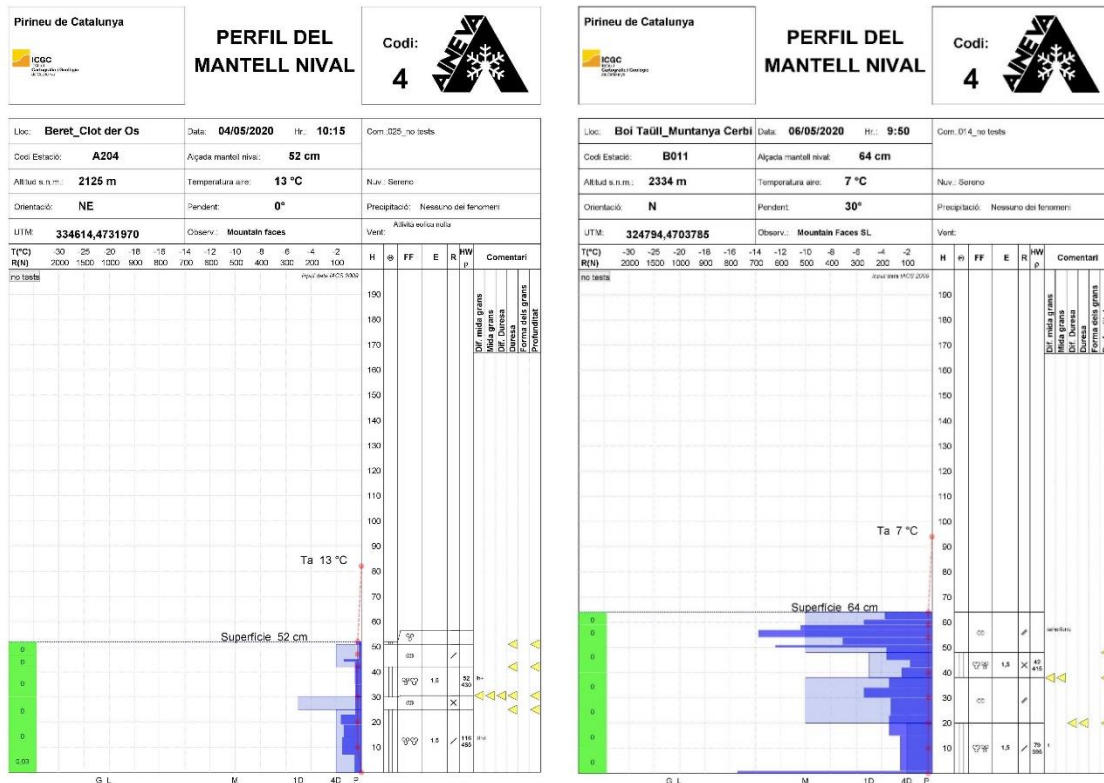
Pirineu de Catalunya

ICGC

PERFIL DEL MANTELL NIVAL

Codi:
4

| Lloc: Beret_Clot der Os | Data: 04/05/2020 Hr.: 10:15 | Com.:025_no tests |
|---|---|---|
| Codi Estació: A204 | Alçada mantell nival: 52 cm | |
| Altitud s.n.m.: 2125 m | Temperatura aire: 13 °C | Nuv.: Sereno |
| Orientació: NE | Pendent: 0° | Precipitació: Nessuno dei fenomeni |
| UTM: 334614,4731970 | Observ.: Mountain faces | Vent: Attività eolica nulla |

T(°C) -30 -25 -20 -18 -16 -14 -12 -10 -8 -6 -4 -2
R(N) 2000 1500 1000 900 800 700 600 500 400 300 200 100

H ⊖ FF E R HW P Comentari

no tests

190 180 170 160 150 140 130 120 110 100 90 80 70 60 50 40 30 20 10

Dif. mida grans
Mida grans
Dif. Duresa
Duresa
Forma dels grans
Profunditat

Ta 13 °C

Superfície 52 cm

0 0 0 0 0 0,03

1,5 $\frac{52}{430}$
1,5 $\frac{116}{455}$

G L M 1D 4D P

Pirineu de Catalunya

ICGC

PERFIL DEL MANTELL NIVAL

Codi:
4

| Lloc: Boi Taüll_Muntanya Cerbi | Data: 06/05/2020 Hr.: 9:50 | Com.:014_no tests |
|---|---|---|
| Codi Estació: B011 | Alçada mantell nival: 64 cm | |
| Altitud s.n.m.: 2334 m | Temperatura aire: 7 °C | Nuv.: Sereno |
| Orientació: N | Pendent: 30° | Precipitació: Nessuno dei fenomeni |
| UTM: 324794,4703785 | Observ.: Mountain Faces SL | Vent: |

T(°C) -30 -25 -20 -18 -16 -14 -12 -10 -8 -6 -4 -2
R(N) 2000 1500 1000 900 800 700 600 500 400 300 200 100

H ⊖ FF E R HW P Comentari

no tests

190 180 170 160 150 140 130 120 110 100 90 80 70 60 50 40 30 20 10

Dif. mida grans
Mida grans
Dif. Duresa
Duresa
Forma dels grans

Ta 7 °C

Superfície 64 cm

0 0 0 0 0 0

superfluis

1,5 $\frac{40}{415}$
1,5 $\frac{70}{395}$

G L M 1D 4D P